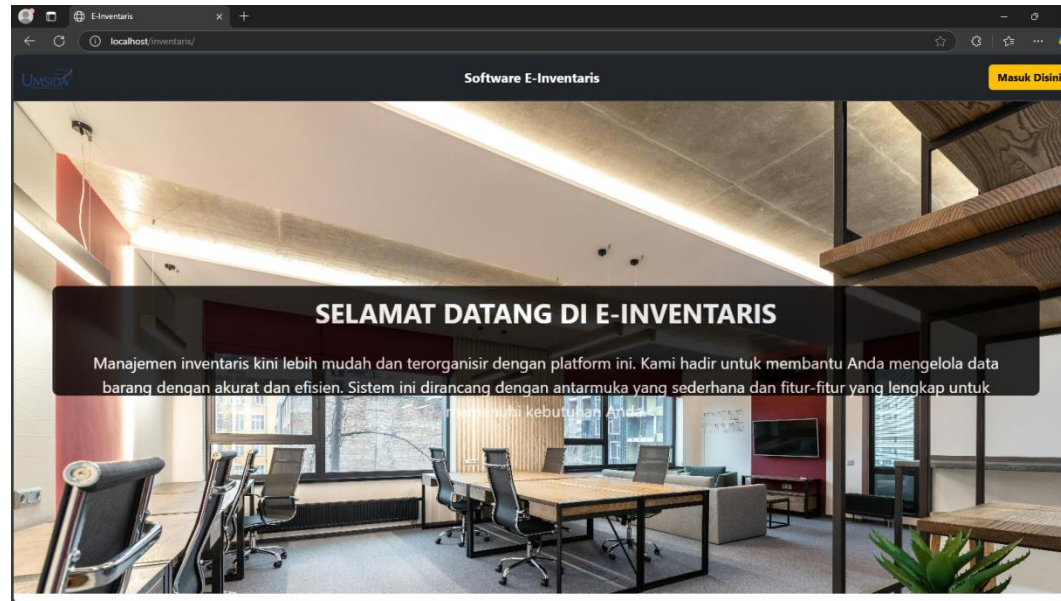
E-Inventaris

localhost/inventaris/

UMSIDA

Software E-Inventaris

Masuk Disini

SELAMAT DATANG DI E-INVENTARIS

Manajemen inventaris kini lebih mudah dan terorganisir dengan platform ini. Kami hadir untuk membantu Anda mengelola data barang dengan akurat dan efisien. Sistem ini dirancang dengan antarmuka yang sederhana dan fitur-fitur yang lengkap untuk memenuhi kebutuhan Anda.